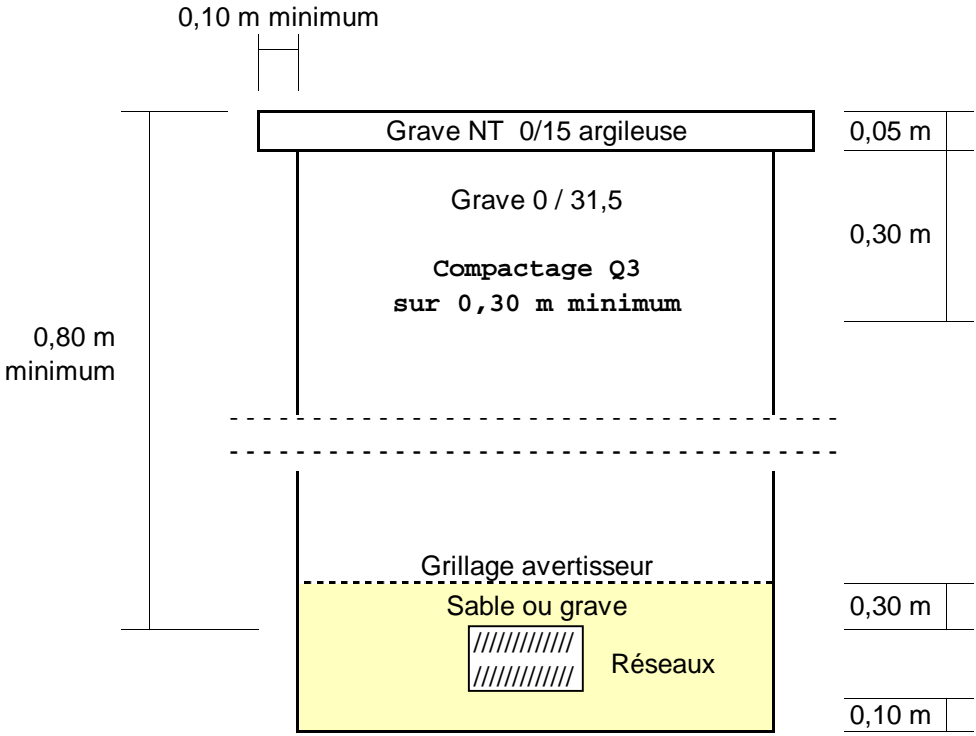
0,10 m minimum

Grave NT 0/15 argileuse

0,05 m

Grave 0 / 31,5

Compactage Q3
sur 0,30 m minimum

0,30 m

0,80 m minimum

Grillage avertisseur

Sable ou grave

0,30 m

////////////
////////////

Réseaux

0,10 m